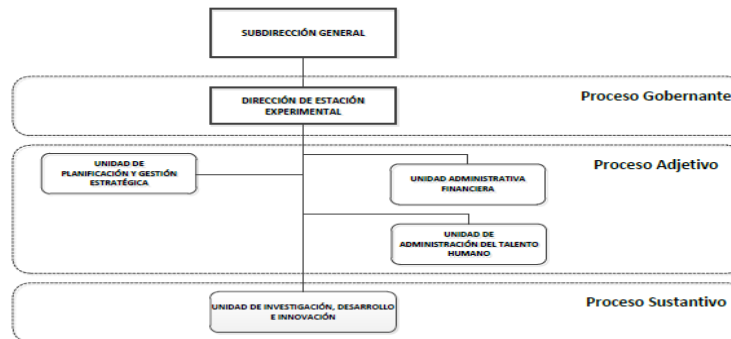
SUBDIRECCIÓN GENERAL

DIRECCIÓN DE ESTACIÓN EXPERIMENTAL

Proceso Gobernante

Proceso Adjetivo

UNIDAD DE PLANIFICACIÓN Y GESTIÓN ESTRATÉGICA

UNIDAD ADMINISTRATIVA FINANCIERA

UNIDAD DE ADMINISTRACIÓN DEL TALENTO HUMANO

Proceso Sustantivo

UNIDAD DE INVESTIGACIÓN, DESARROLLO E INNOVACIÓN